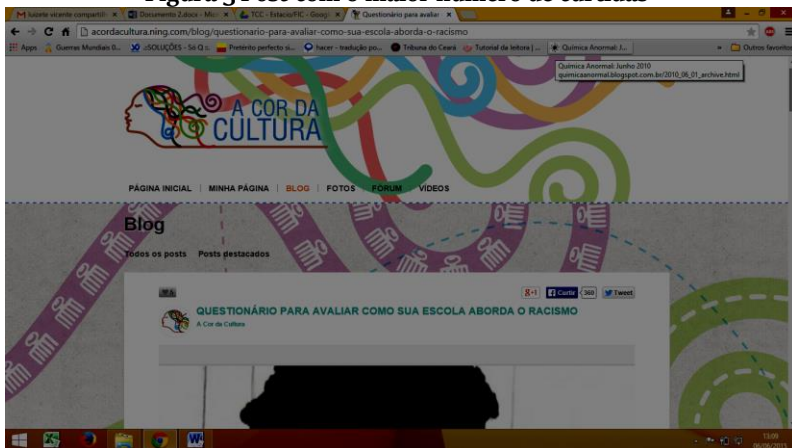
Figura 5 Post com o maior número de curtidas

M tutorie vicente comparti ×
Documento 2.docx - Mic ×
TCC - Estacio/FIC - Googl ×
Questionário para avaliar ×

acordacultura.ning.com/blog/questionario-para-avaliar-como-sua-escola-aborda-o-racismo

Apps
Guerras Mundiais 0...
SOLUÇÕES - Só Q...
Preterito perfecto si...
hacer - tradução po...
Tribuna do Ceará
Tutorial de leitora | ...
Química Anormal: J...
Outros favoritos

Química Anormal: Junho 2010
quimicaanormal.blogspot.com.br/2010_06_01_archive.html

A COR DA CULTURA

PÁGINA INICIAL | MINHA PÁGINA | BLOG | FOTOS | FÓRUM | VÍDEOS

Blog

Todos os posts   Posts destacados

g+1   Curtir 360   Tweet

QUESTIONÁRIO PARA AVALIAR COMO SUA ESCOLA ABORDA O RACISMO
A Cor da Cultura

13:09
06/06/2015